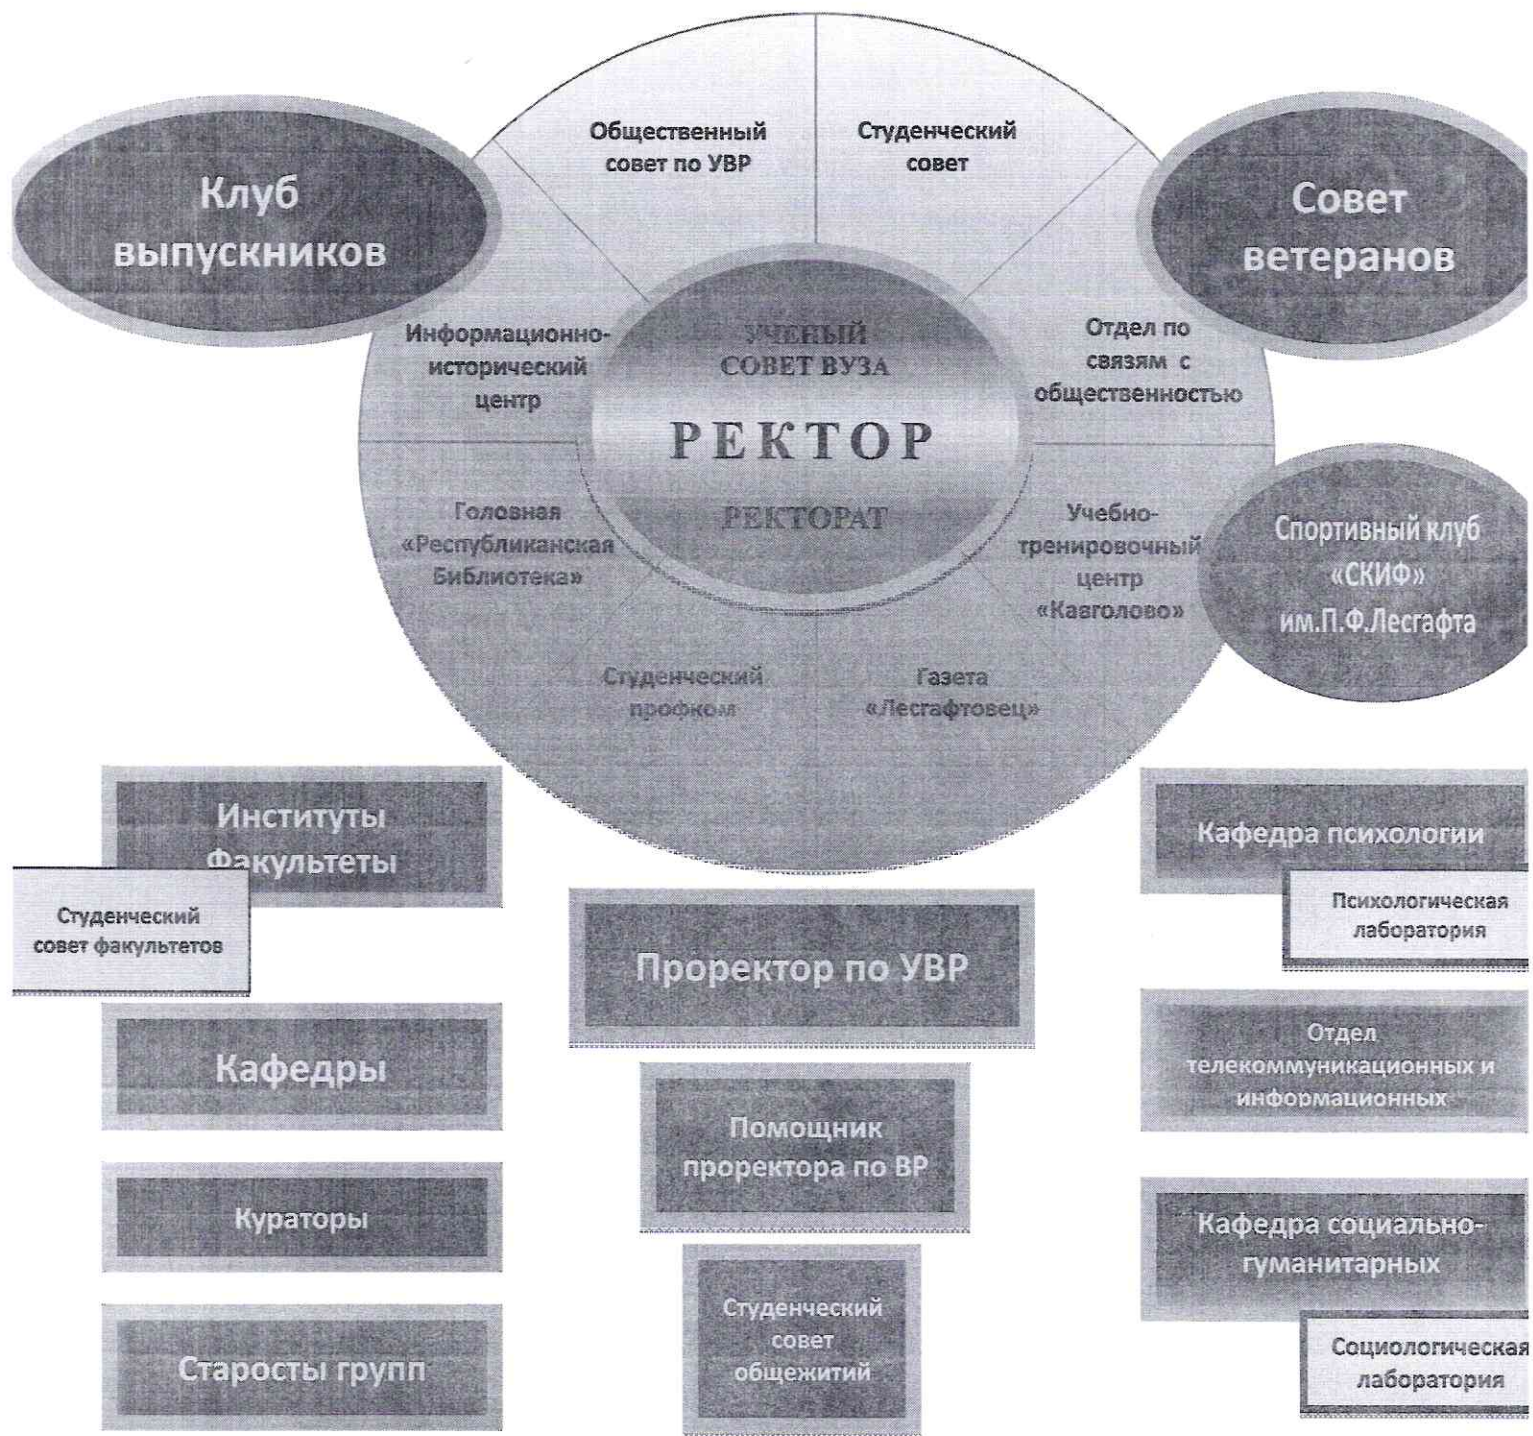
Общественный совет по УВР

Студенческий совет

Клуб выпускников

Совет ветеранов

Информационно-исторический центр

УЧЕНЫЙ СОВЕТ ВУЗА

РЕКТОР

РЕКТОРАТ

Отдел по связям с общественностью

Головная «Республиканская Библиотека»

Учебно-тренировочный центр «Кавголово»

Спортивный клуб «СКИФ» им.П.Ф.Лесгафта

Студенческий профком

Газета «Лесгафтовец»

Институты Факультеты

Студенческий совет факультетов

Кафедры

Кураторы

Старосты групп

Проректор по УВР

Помощник проректора по ВР

Студенческий совет общежитий

Кафедра психологии

Психологическая лаборатория

Отдел телекоммуникационных и информационных

Кафедра социально-гуманитарных

Социологическая лаборатория